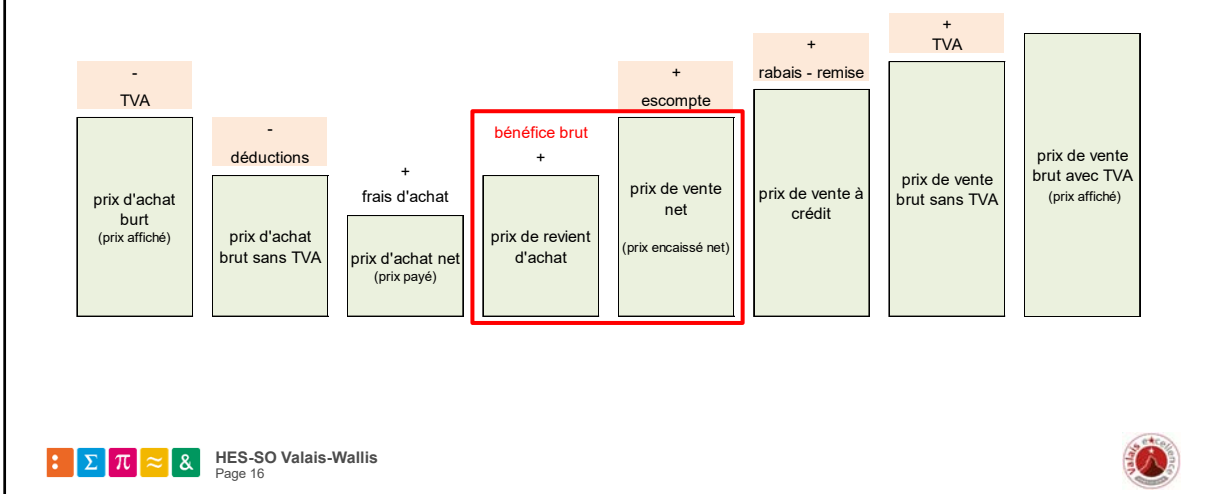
-
TVA

prix d'achat burt
(prix affiché)

-
déductions

prix d'achat brut sans TVA

+
frais d'achat

prix d'achat net
(prix payé)

bénéfice brut
+

prix de revient d'achat

+
escompte

prix de vente net
(prix encaissé net)

+
rabais - remise

prix de vente à crédit

+
TVA

prix de vente brut sans TVA

prix de vente brut avec TVA
(prix affiché)

: Σ π ≈ &
HES-SO Valais-Wallis
Page 16

Valais excellence